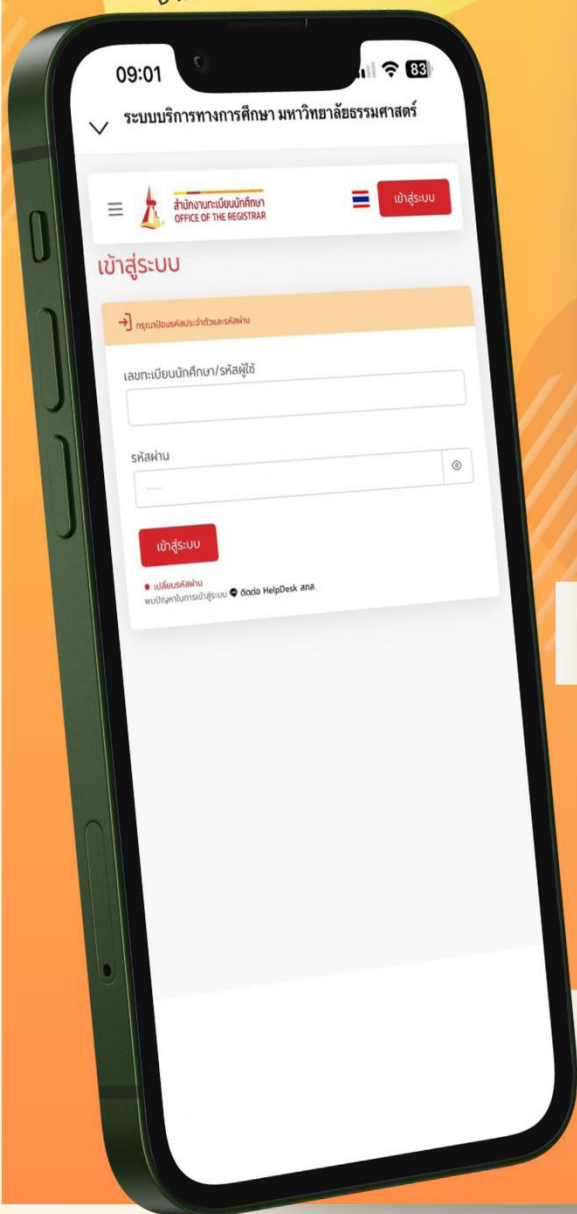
09:01

83

ระบบบริการทางการศึกษา มหาวิทยาลัยธรรมศาสตร์

สำนักงานทะเบียนนักศึกษา
OFFICE OF THE REGISTRAR

เข้าสู่ระบบ

เข้าสู่ระบบ

กรุณาป้อนรหัสประจำตัวและรหัสผ่าน

เลขทะเบียนนักศึกษา/รหัสผู้ใช้

รหัสผ่าน

เข้าสู่ระบบ

เปลี่ยนรหัสผ่าน
พบปัญหาในการเข้าสู่ระบบ ติดต่อ HelpDesk สทส.